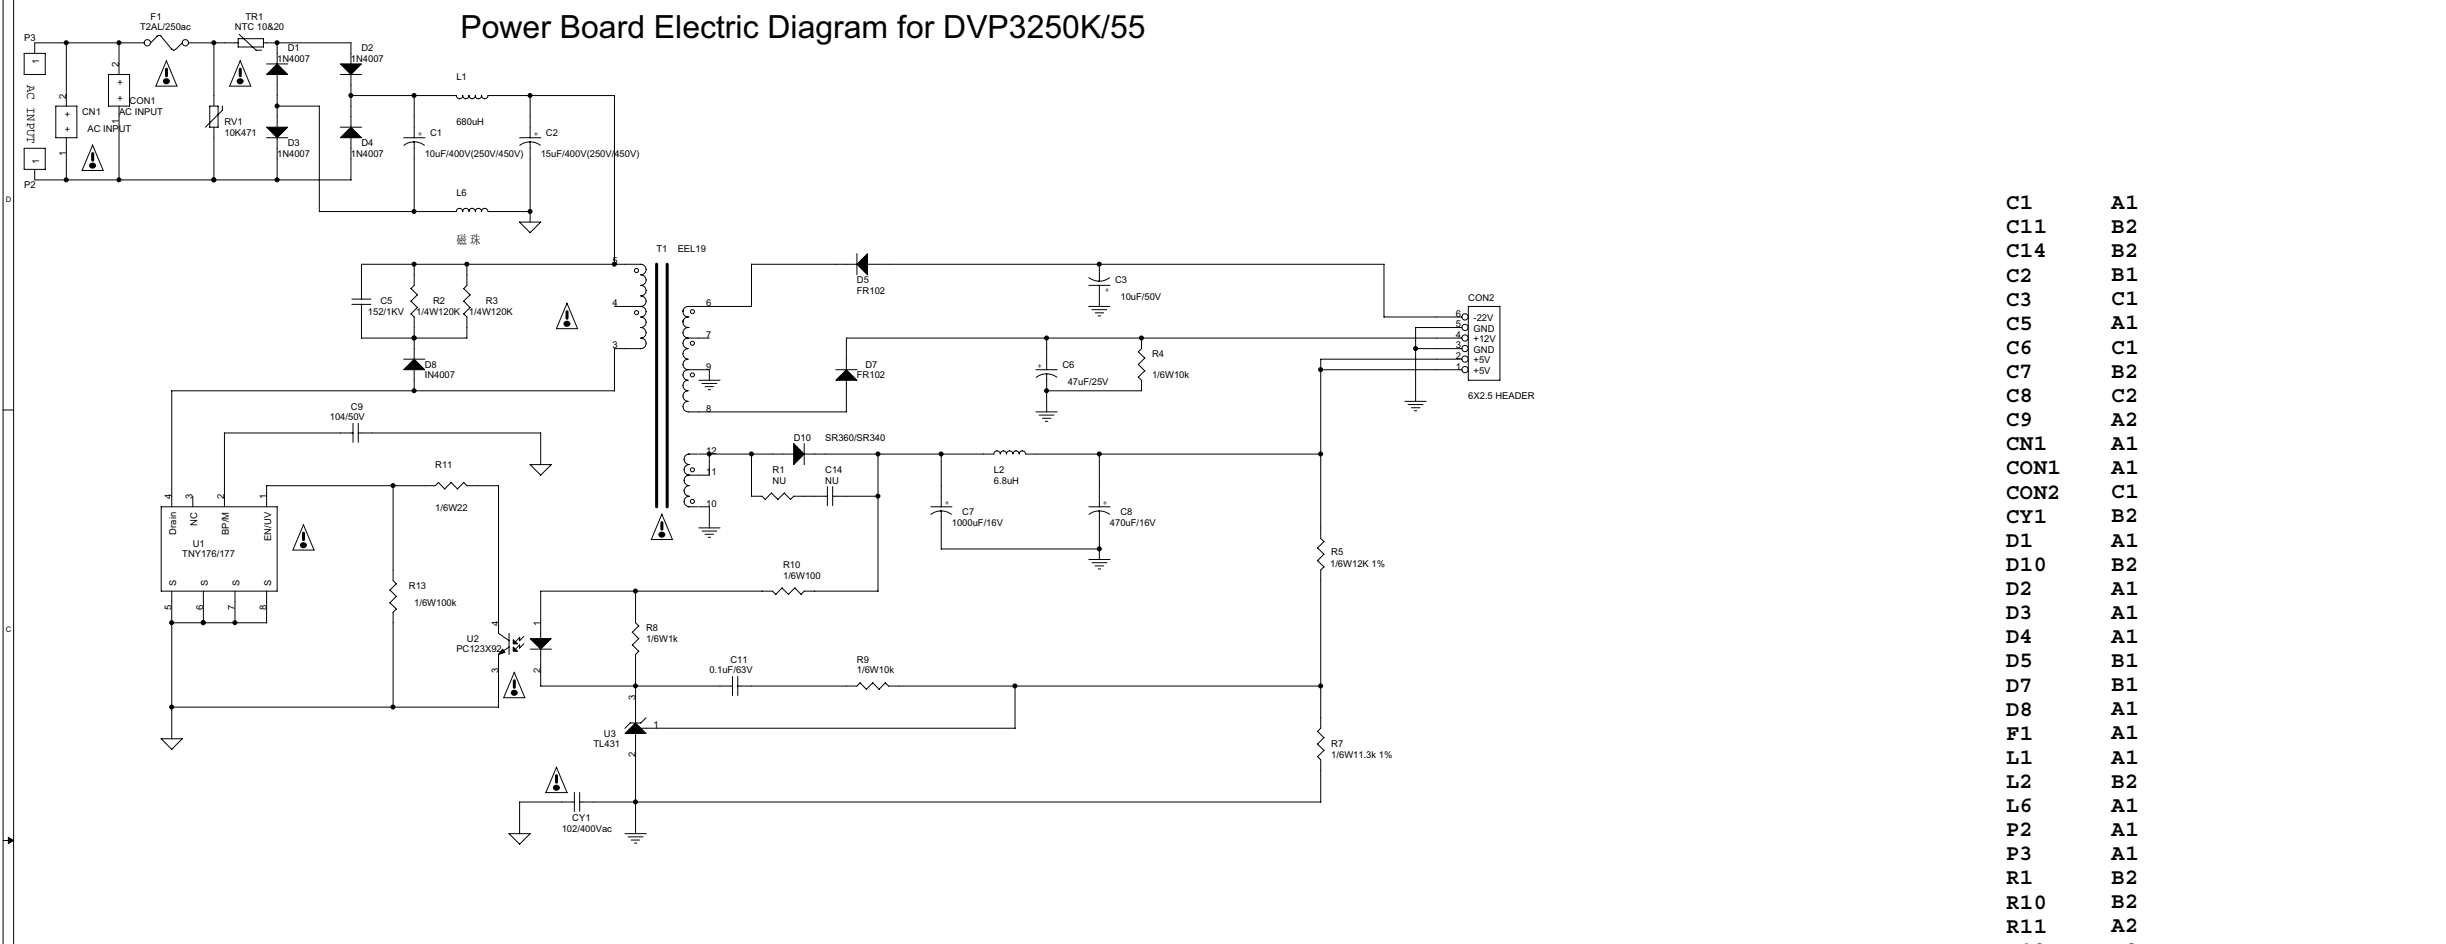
Power Board Electric Diagram for DVP3250K/55

F1
T2AL/250ac
TR1
NTC 10&20
D1
1N4007
D2
1N4007
P3
1
AC INPUT
2
1
CN1
AC INPUT
2
1
CON1
AC INPUT
1
P2
RV1
10K471
D3
1N4007
D4
1N4007
L1
680uH
C1
10uF/400V(250V/450V)
C2
15uF/400V(250V/450V)
L6
磁珠
D
T1 EEL19
5
4
3
C5
152/1KV
R2
1/4W120K
R3
1/4W120K
D8
IN4007
6
7
9
8
D5
FR102
C3
10uF/50V
D7
FR102
C6
47uF/25V
R4
1/6W10k
CON2
6 -22V
5 GND
4 +12V
3 GND
2 +5V
1 +5V
6X2.5 HEADER
C9
104/50V
R11
1/6W22
4 3 2 1
Drain NC BP/M EN/UV
U1
TNY176/177
S S S S
5 6 7 8
R13
1/6W100k
12
11
10
D10 SR360/SR340
R1
NU
C14
NU
L2
6.8uH
C7
1000uF/16V
C8
470uF/16V
R10
1/6W100
R5
1/6W12K 1%
4
U2
PC123X92
3
1
2
R8
1/6W1k
C11
0.1uF/63V
R9
1/6W10k
3
U3
TL431
1
2
R7
1/6W11.3k 1%
CY1
102/400Vac
C

| | |
|---|---|
| C1 | A1 |
| C11 | B2 |
| C14 | B2 |
| C2 | B1 |
| C3 | C1 |
| C5 | A1 |
| C6 | C1 |
| C7 | B2 |
| C8 | C2 |
| C9 | A2 |
| CN1 | A1 |
| CON1 | A1 |
| CON2 | C1 |
| CY1 | B2 |
| D1 | A1 |
| D10 | B2 |
| D2 | A1 |
| D3 | A1 |
| D4 | A1 |
| D5 | B1 |
| D7 | B1 |
| D8 | A1 |
| F1 | A1 |
| L1 | A1 |
| L2 | B2 |
| L6 | A1 |
| P2 | A1 |
| P3 | A1 |
| R1 | B2 |
| R10 | B2 |
| R11 | A2 |